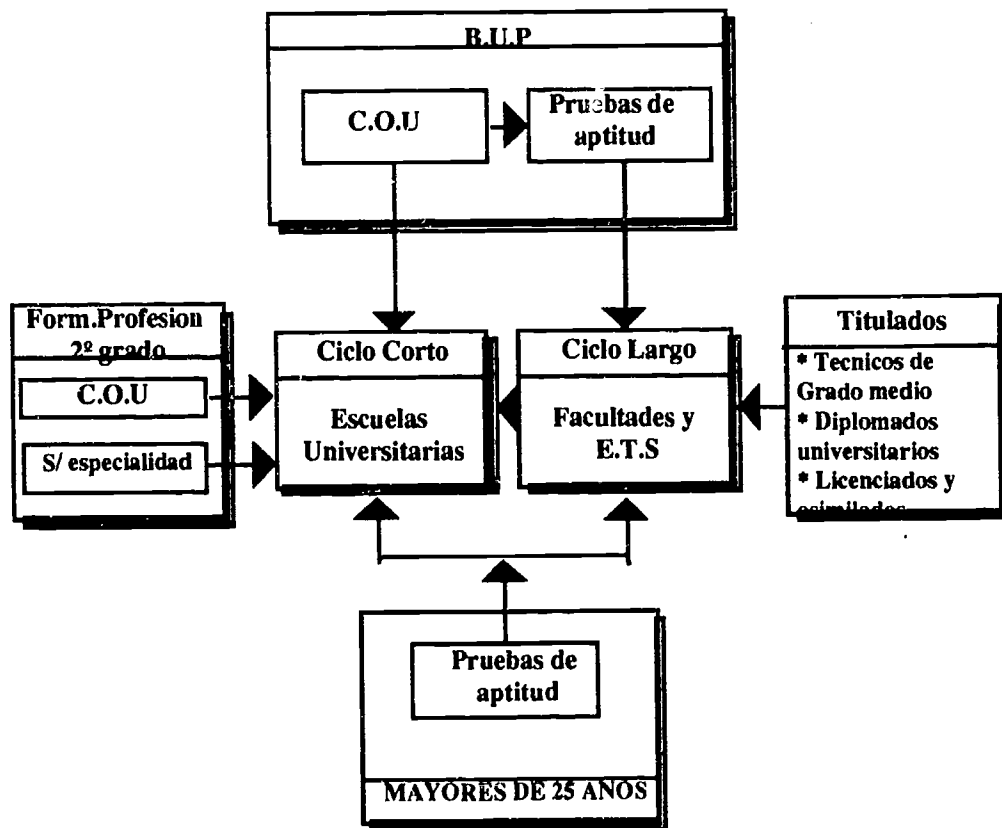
B.U.P

C.O.U

Pruebas de aptitud

Form.Profesion 2º grado

C.O.U

S/ especialidad

Ciclo Corto

Escuelas Universitarias

Ciclo Largo

Facultades y E.T.S

Titulados

* Tecnicos de Grado medio
* Diplomados universitarios
* Licenciados y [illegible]

Pruebas de aptitud

MAYORES DE 25 AÑOS